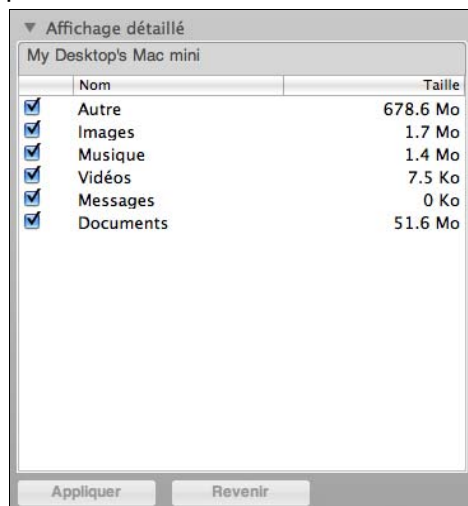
▼ Affichage détaillé

My Desktop's Mac mini

| | Nom | Taille |
|---|---|---|
| ☑ | Autre | 678.6 Mo |
| ☑ | Images | 1.7 Mo |
| ☑ | Musique | 1.4 Mo |
| ☑ | Vidéos | 7.5 Ko |
| ☑ | Messages | 0 Ko |
| ☑ | Documents | 51.6 Mo |

Appliquer Revenir